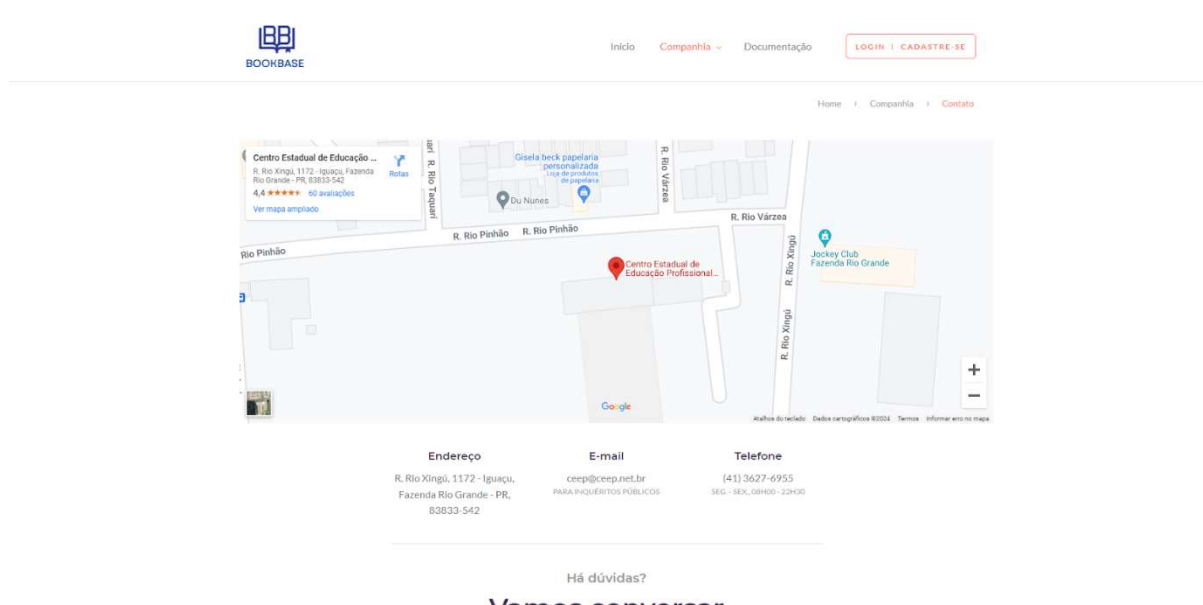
BOOKBASE

Início Companhia Documentação LOGIN | CADASTRE-SE

Home › Companhia › Contato

Centro Estadual de Educação ...
R. Rio Xingú, 1172 - Iguaçu, Fazenda Rio Grande - PR, 83833-542
4,4 ★★★★★ 60 avaliações
Ver mapa ampliado
Rotas

Gisela beck papelaria personalizada
Loja de produtos de papelaria
Du Nunes
R. Rio Taquari
R. Rio Várzea
R. Rio Várzea
R. Rio Pinhão R. Rio Pinhão
Rio Pinhão
Centro Estadual de Educação Profissional...
R. Rio Xingú
R. Rio Xingú
Jockey Club Fazenda Rio Grande
Google
Atalhos do teclado Dados cartográficos ©2024 Termos Informar erro no mapa

Endereço
R. Rio Xingú, 1172 - Iguaçu, Fazenda Rio Grande - PR, 83833-542

E-mail
ceep@ceep.net.br
PARA INQUÉRITOS PÚBLICOS

Telefone
(41) 3627-6955
SEG. - SEX., 08H00 - 22H30

Há dúvidas?

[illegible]